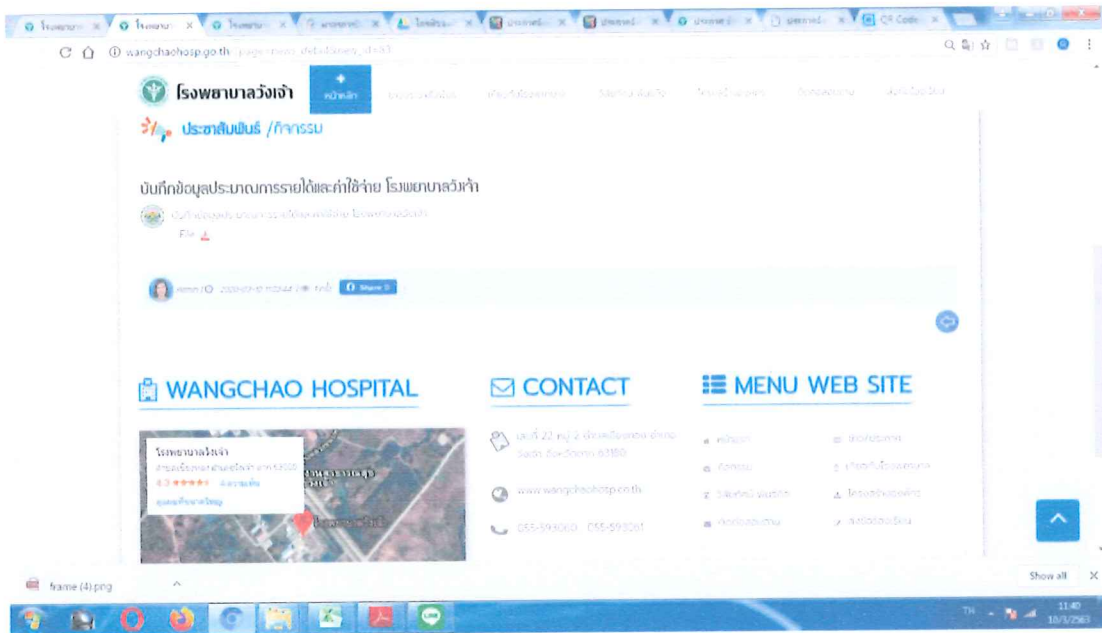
โรงพยาบาลวังเจ้า

หน้าหลัก

ประชาสัมพันธ์ /กิจกรรม

บันทึกข้อมูลประมาณการรายได้และค่าใช้จ่าย โรงพยาบาลวังเจ้า

File

Share 0

WANGCHAO HOSPITAL

โรงพยาบาลวังเจ้า

CONTACT

เลขที่ 22 หมู่ 2 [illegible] 63180

www.wangchaohosp.go.th

055-593060 055-593061

MENU WEB SITE

frame (4).png

Show all

11:40
10/3/2563